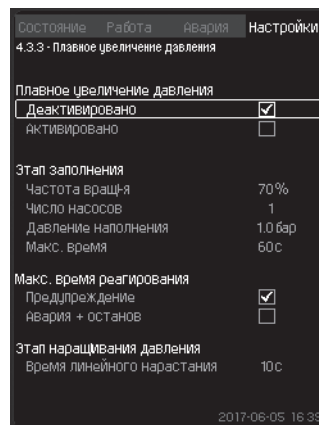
Состояние Работа Авария Настройки

4.3.3 - Плавное увеличение давления

Плавное увеличение давления

Деактивировано ☑

Активировано ☐

Этап заполнения

Частота вращ-я 70%

Число насосов 1

Давление наполнения 1.0 бар

Макс. время 60с

Макс. время реагирования

Предупреждение ☑

Авария + останов ☐

Этап наращивания давления

Время линейного нарастания 10с

2017-06-05 16:3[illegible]